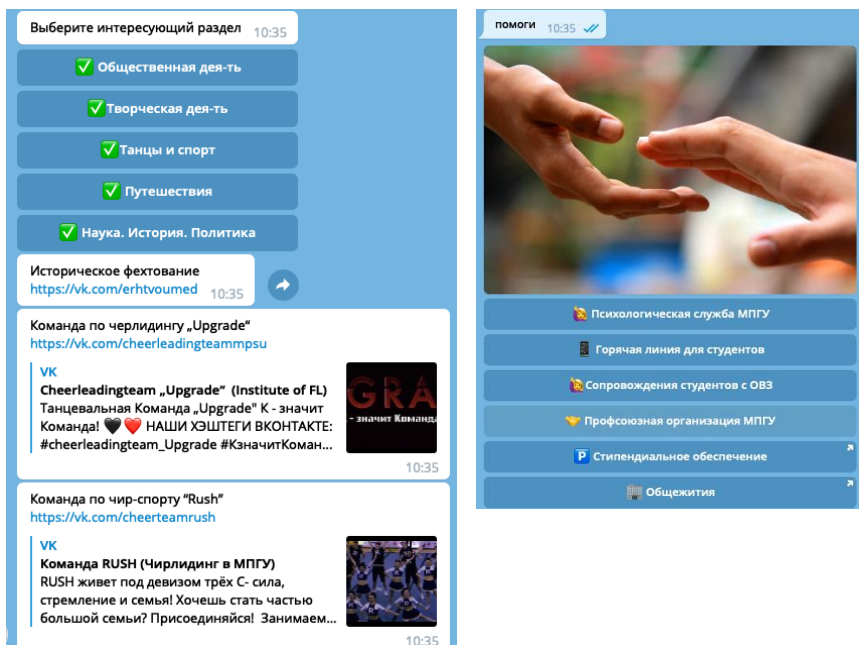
Выберите интересующий раздел 10:35

✅ Общественная дея-ть

✅ Творческая дея-ть

✅ Танцы и спорт

✅ Путешествия

✅ Наука. История. Политика

Историческое фехтование
https://vk.com/erhtvoumed 10:35

Команда по черлидингу „Upgrade"
https://vk.com/cheerleadingteammpsu

VK
Cheerleadingteam „Upgrade" (Institute of FL)
Танцевальная Команда „Upgrade" К - значит Команда! 🖤❤️ НАШИ ХЭШТЕГИ ВКОНТАКТЕ: #cheerleadingteam_Upgrade #КзначитКоман...

GRA
- значит Команда

10:35

Команда по чир-спорту "Rush"
https://vk.com/cheerteamrush

VK
Команда RUSH (Чирлидинг в МПГУ)
RUSH живет под девизом трёх С- сила, стремление и семья! Хочешь стать частью большой семьи? Присоединяйся! Занимаем...

10:35

помоги 10:35

Психологическая служба МПГУ

Горячая линия для студентов

Сопровождения студентов с ОВЗ

Профсоюзная организация МПГУ

P Стипендиальное обеспечение

Общежития